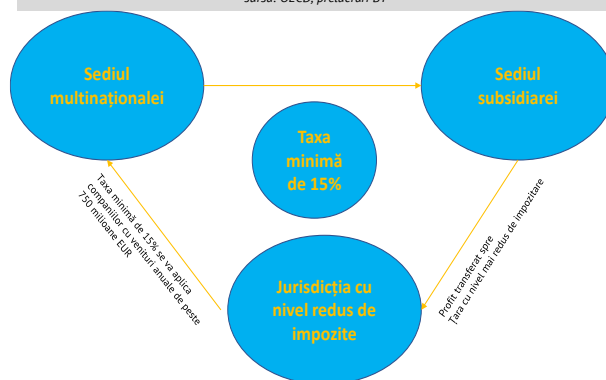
Sursa: OECD, prelucrări DT

Sediul multinaționalei

Sediul subsidiarei

Taxa minimă de 15%

Taxa minimă de 15% se va aplica companiilor cu venituri anuale de peste 750 milioane EUR

Profit transferat spre Țara cu nivel mai redus de impozitare

Jurisdicția cu nivel redus de impozite